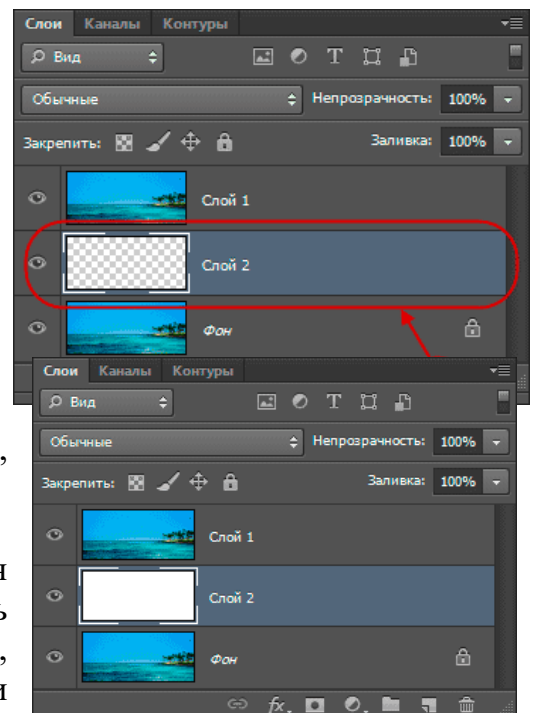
Слои Каналы Контуры

Вид

Обычные

Непрозрачность: 100%

Закрепить:

Заливка: 100%

Слой 1

Слой 2

Фон

Слои Каналы Контуры

Вид

Обычные

Непрозрачность: 100%

Закрепить:

Заливка: 100%

Слой 1

Слой 2

Фон

,

я

ь

,

и